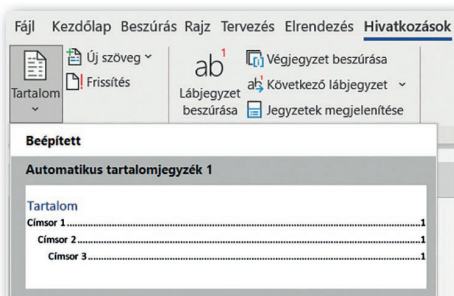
Fájl Kezdőlap Beszúrás Rajz Tervezés Elrendezés Hivatkozások

Tartalom

Új szöveg

Frissítés

ab¹

Lábjegyzet beszúrása

Végjegyzet beszúrása

Következő lábjegyzet

Jegyzetek megjelenítése

Beépített

Automatikus tartalomjegyzék 1

Tartalom

Címsor 1........................................................................1

Címsor 2....................................................................1

Címsor 3................................................................1